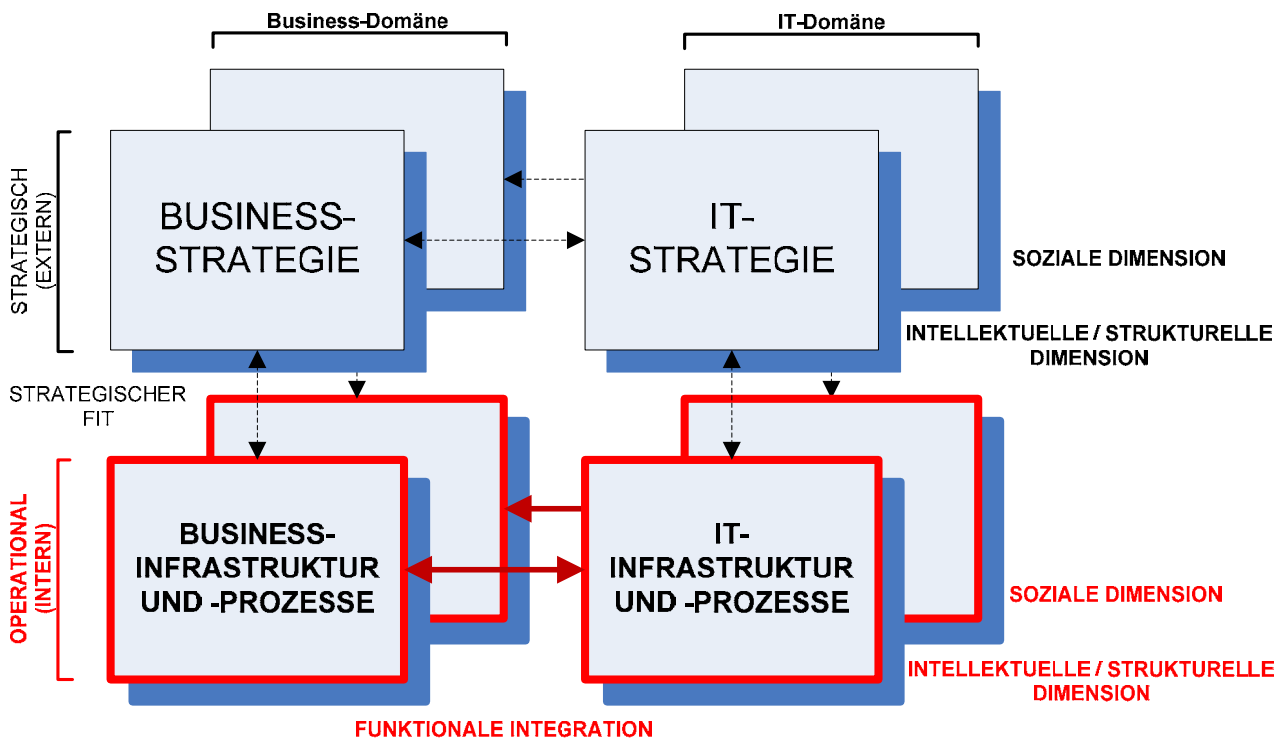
Business-Domäne

IT-Domäne

STRATEGISCH (EXTERN)

BUSINESS-STRATEGIE

IT-STRATEGIE

SOZIALE DIMENSION

INTELLEKTUELLE / STRUKTURELLE DIMENSION

STRATEGISCHER FIT

OPERATIONAL (INTERN)

BUSINESS-INFRASTRUKTUR UND -PROZESSE

IT-INFRASTRUKTUR UND -PROZESSE

SOZIALE DIMENSION

INTELLEKTUELLE / STRUKTURELLE DIMENSION

FUNKTIONALE INTEGRATION